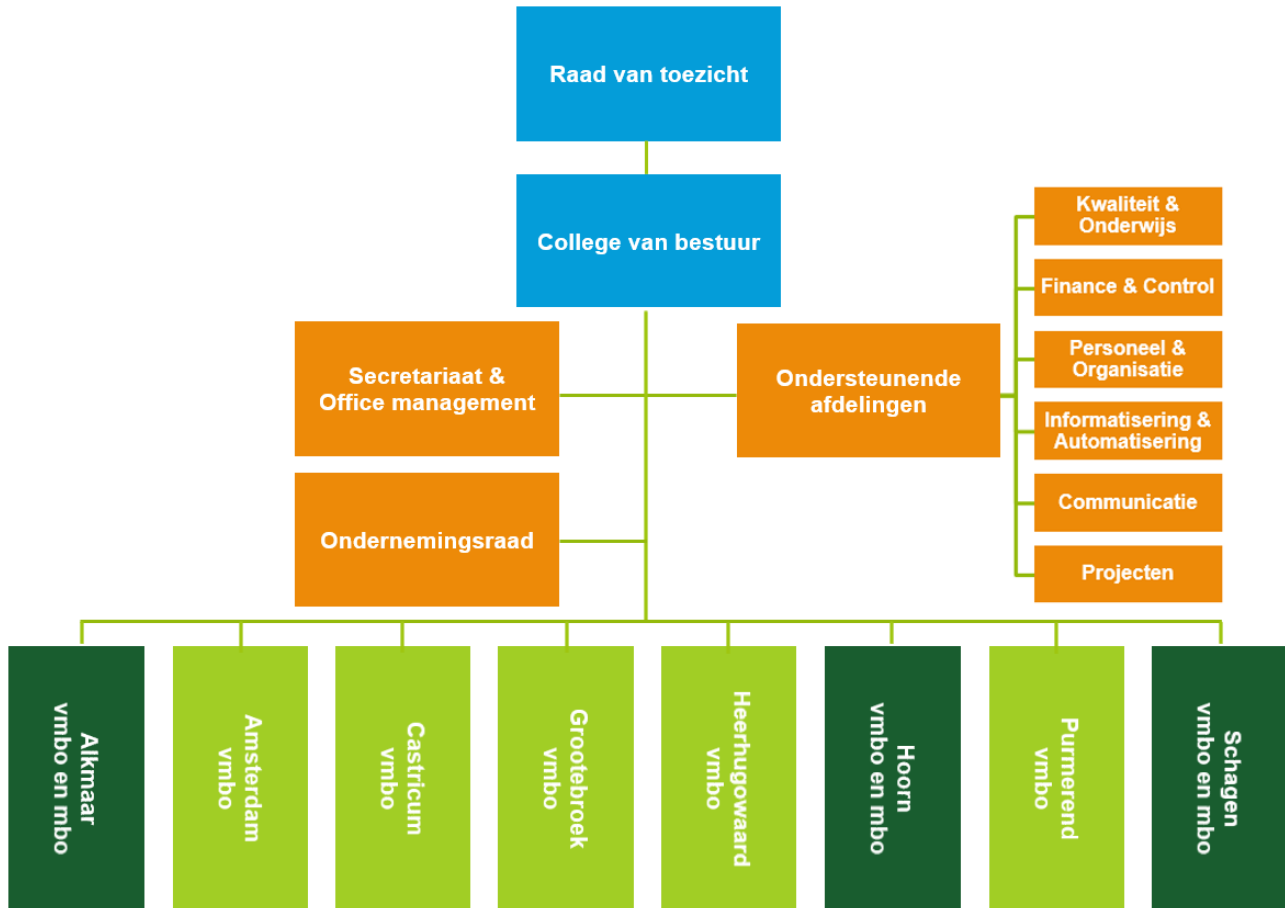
Raad van toezicht

College van bestuur

Secretariaat & Office management

Ondernemingsraad

Ondersteunende afdelingen

Kwaliteit & Onderwijs

Finance & Control

Personeel & Organisatie

Informatisering & Automatisering

Communicatie

Projecten

Alkmaar vmbo en mbo

Amsterdam vmbo

Castricum vmbo

Grootebroek vmbo

Heerhugowaard vmbo

Hoorn vmbo en mbo

Purmerend vmbo

Schagen vmbo en mbo